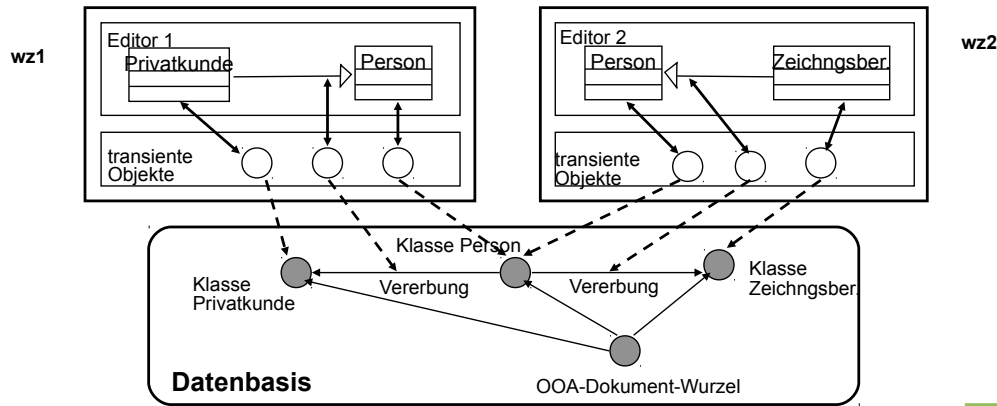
wz1

Editor 1
Privatkunde
Person

transiente Objekte

wz2

Editor 2
Person
Zeichngsber.

transiente Objekte

Klasse Person
Klasse Privatkunde
Vererbung
Vererbung
Klasse Zeichngsber.

Datenbasis
OOA-Dokument-Wurzel